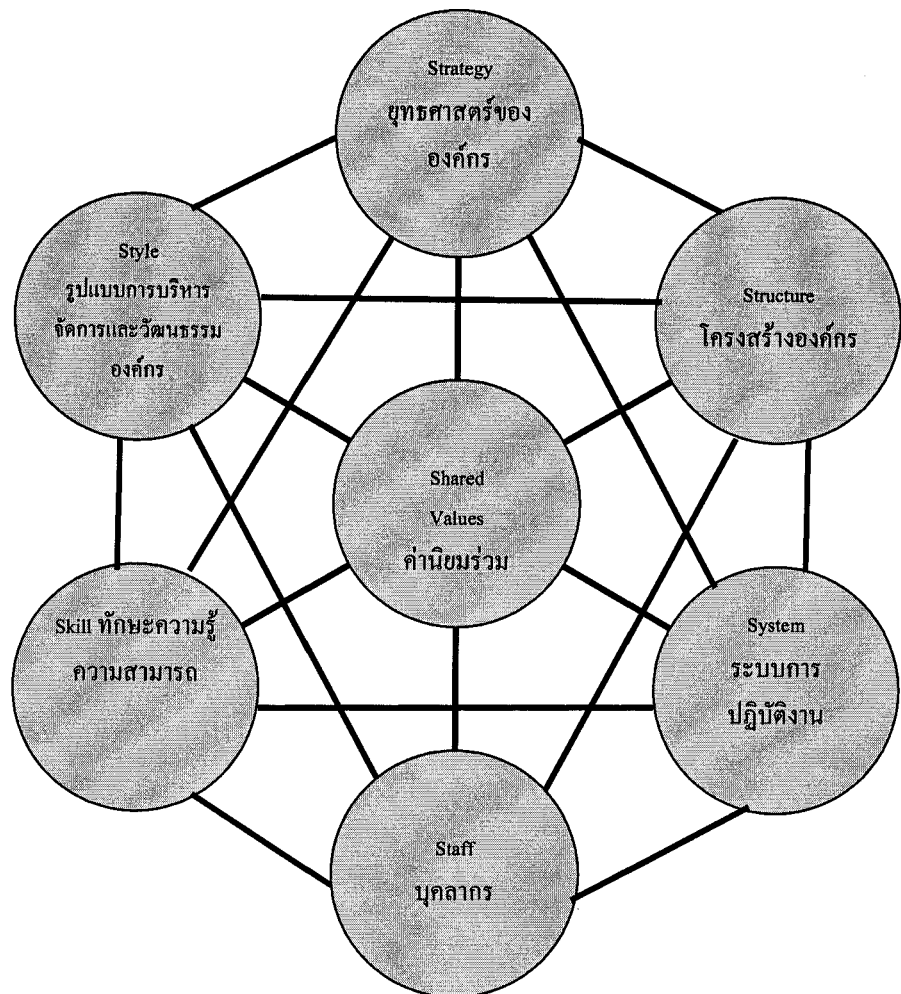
Strategy
ยุทธศาสตร์ของ
องค์กร

Style
รูปแบบการบริหาร
จัดการและวัฒนธรรม
องค์กร

Structure
โครงสร้างองค์กร

Shared
Values
ค่านิยมร่วม

Skill ทักษะความรู้
ความสามารถ

System
ระบบการ
ปฏิบัติงาน

Staff
บุคลากร